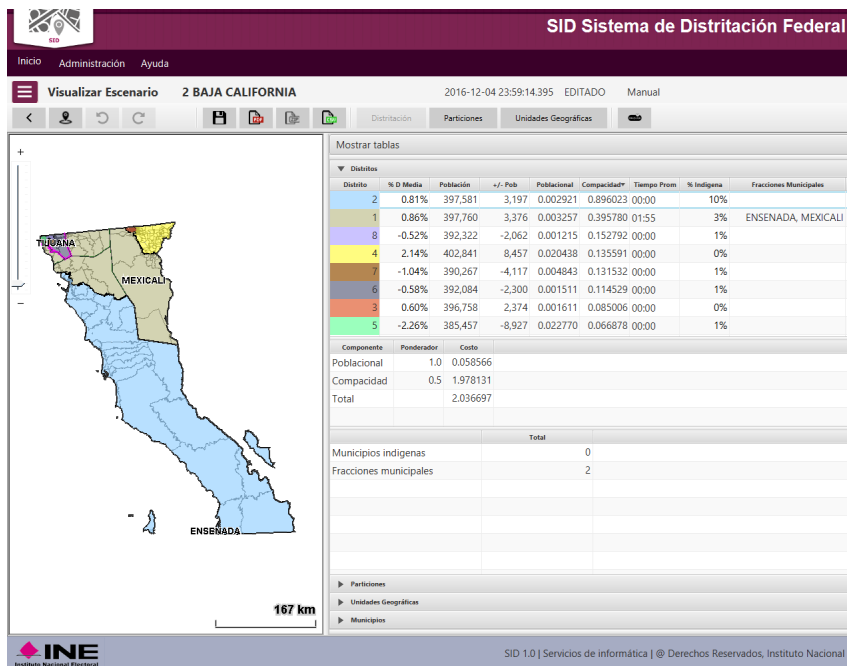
SID

SID Sistema de Distritación Federal

Inicio Administración Ayuda

Visualizar Escenario 2 BAJA CALIFORNIA 2016-12-04 23:59:14.395 EDITADO Manual

Distritación Particiones Unidades Geográficas

+

−

TIJUANA

MEXICALI

ENSENADA

167 km

Mostrar tablas

Distritos

| Distrito | % D Media | Población | +/- Pob | Poblacional | Compacidad | Tiempo Prom | % Indígena | Fracciones Municipales |
|---|---|---|---|---|---|---|---|---|
| 2 | 0.81% | 397,581 | 3,197 | 0.002921 | 0.896023 | 00:00 | 10% | |
| 1 | 0.86% | 397,760 | 3,376 | 0.003257 | 0.395780 | 01:55 | 3% | ENSENADA, MEXICALI |
| 8 | -0.52% | 392,322 | -2,062 | 0.001215 | 0.152792 | 00:00 | 1% | |
| 4 | 2.14% | 402,841 | 8,457 | 0.020438 | 0.135591 | 00:00 | 0% | |
| 7 | -1.04% | 390,267 | -4,117 | 0.004843 | 0.131532 | 00:00 | 1% | |
| 6 | -0.58% | 392,084 | -2,300 | 0.001511 | 0.114529 | 00:00 | 1% | |
| 3 | 0.60% | 396,758 | 2,374 | 0.001611 | 0.085006 | 00:00 | 0% | |
| 5 | -2.26% | 385,457 | -8,927 | 0.022770 | 0.066878 | 00:00 | 1% | |

| Componente | Ponderador | Costo |
|---|---|---|
| Poblacional | 1.0 | 0.058566 |
| Compacidad | 0.5 | 1.978131 |
| Total | | 2.036697 |

| | Total |
|---|---|
| Municipios indígenas | 0 |
| Fracciones municipales | 2 |

Particiones

Unidades Geográficas

Municipios

INE Instituto Nacional Electoral

SID 1.0 | Servicios de informática | @ Derechos Reservados, Instituto Nacional